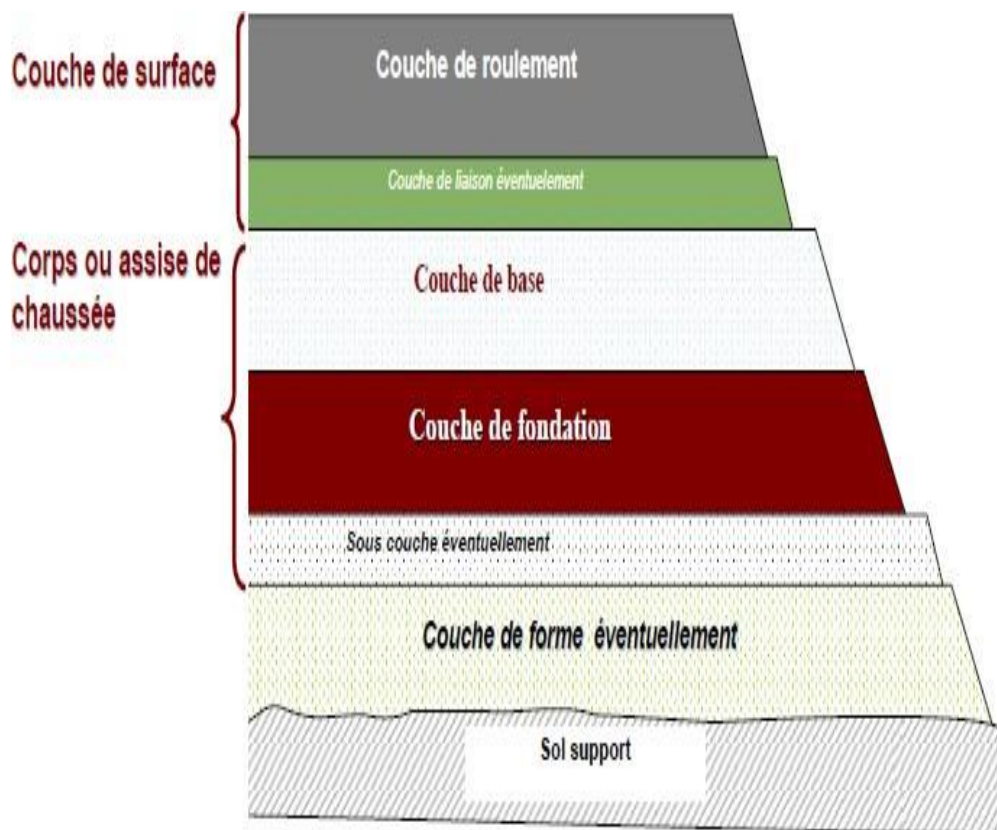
Couche de surface

Corps ou assise de chaussée

Couche de roulement

Couche de liaison éventuelement

Couche de base

Couche de fondation

Sous couche éventuellement

Couche de forme éventuellement

Sol support